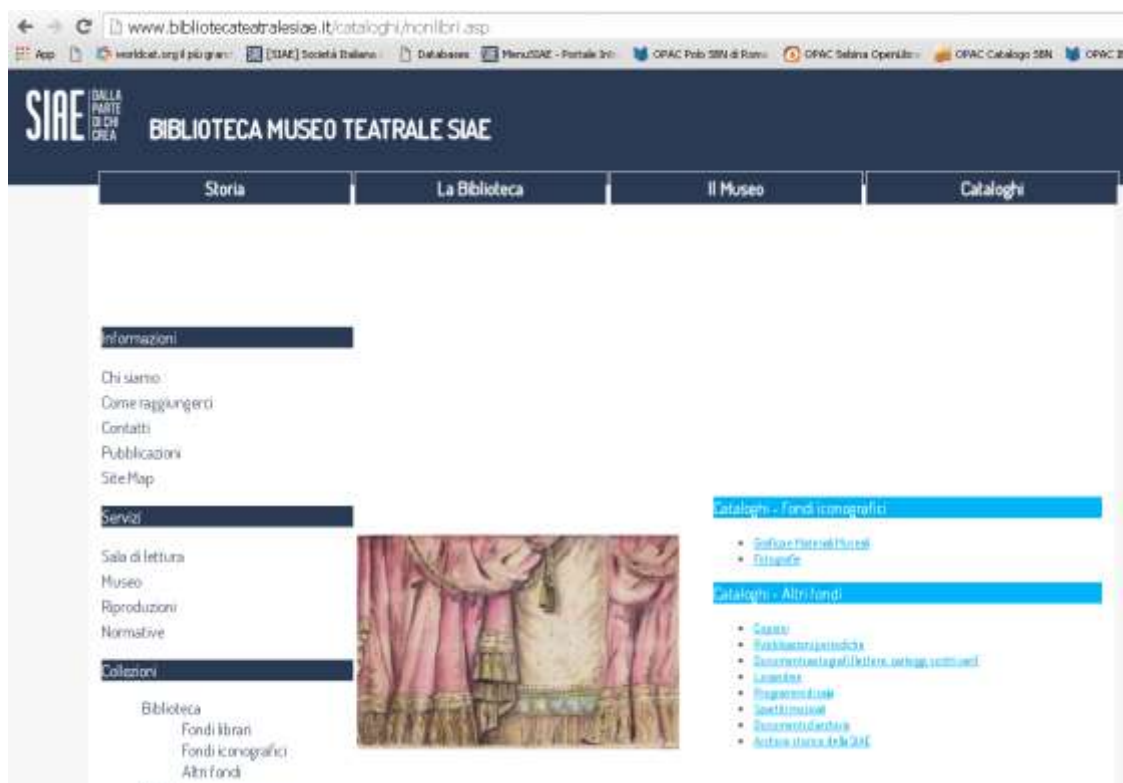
www.bibliotecateatralesiae.it/cataloghi/nonlibri.asp

App worldcat.org il più gran [SIAE] Società Italiana Databases MenuSIAE - Portale Int OPAC Polo SBN di Roma OPAC Sebina OpenLibr OPAC Catalogo SBN OPAC

SIAE DALLA PARTE DI CHI CREA

BIBLIOTECA MUSEO TEATRALE SIAE

Storia | La Biblioteca | Il Museo | Cataloghi

Informazioni

Chi siamo
Come raggiungerci
Contatti
Pubblicazioni
Site Map

Servizi

Sala di lettura
Museo
Riproduzioni
Normative

Collezioni

Biblioteca
Fondi librari
Fondi iconografici
Altri fondi

Cataloghi - Fondi iconografici

• Grafica e Materiali Museali
• Fotografie

Cataloghi - Altri fondi

• Copioni
• Pubblicazioni periodiche
• Documenti autografi (lettere, carteggi, scritti vari)
• Locandine
• Programmi di sala
• Spartiti musicali
• Documenti d'archivio
• Archivio storico della SIAE